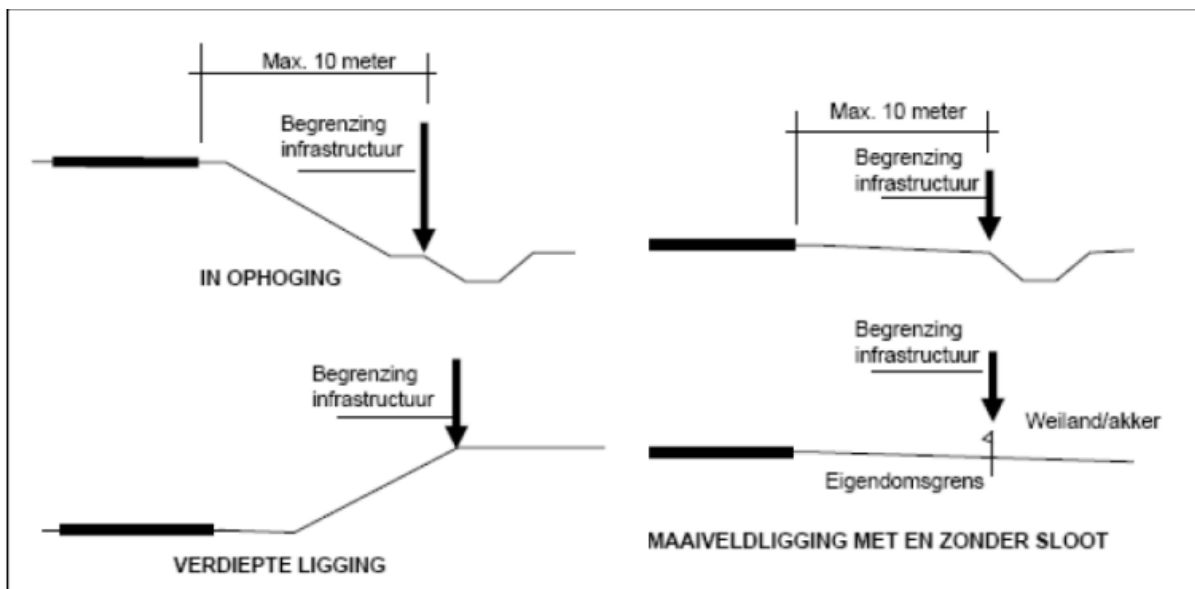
Max. 10 meter

Begrenzing infrastructuur

IN OPHOGING

Max. 10 meter

Begrenzing infrastructuur

Begrenzing infrastructuur

VERDIEPTE LIGGING

Begrenzing infrastructuur

Weiland/akker

Eigendomsgrens

MAAIVELDLIGGING MET EN ZONDER SLOOT